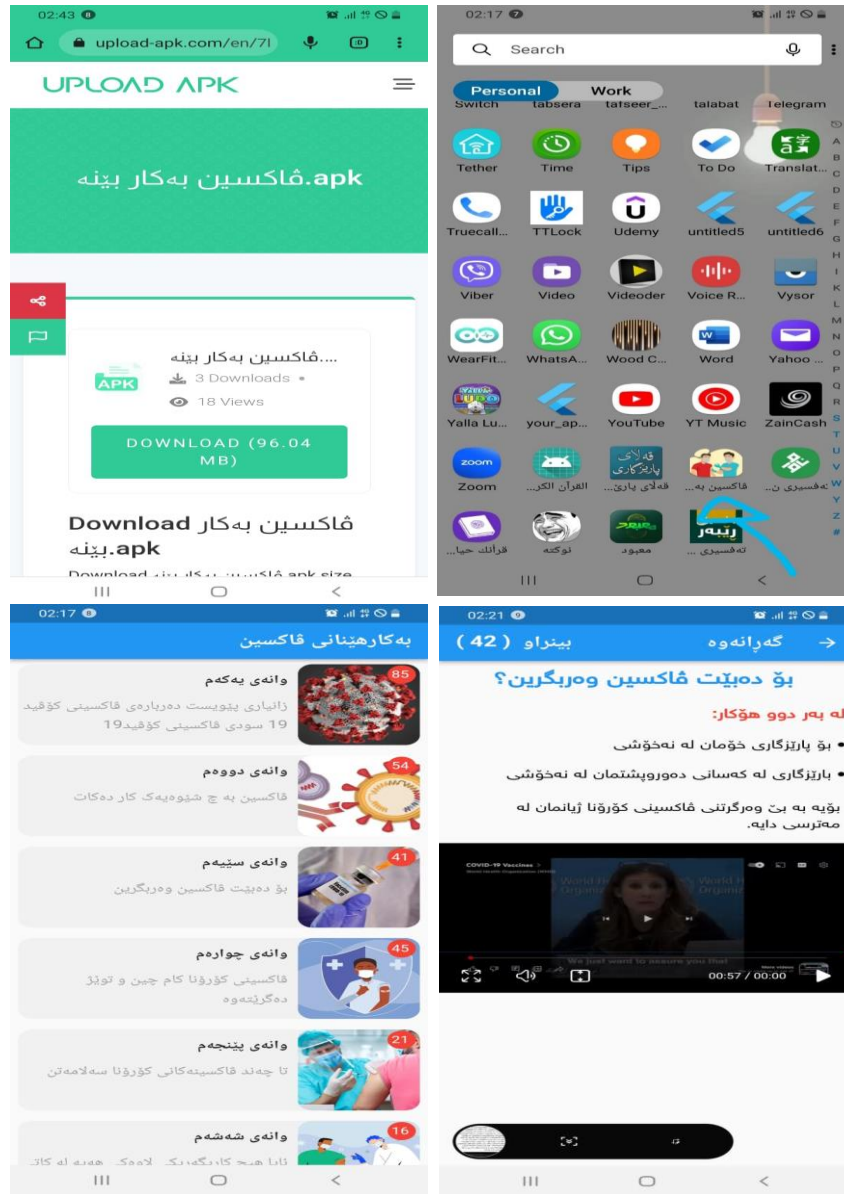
02:43

upload-apk.com/en/7l

UPLOAD APK

ڤاكسين بەكار بێنە.apk

....ڤاكسين بەكار بێنە

APK

3 Downloads •

18 Views

DOWNLOAD (96.04 MB)

Download ڤاكسين بەكار بێنە.apk

Download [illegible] apk size

02:17

Search

Personal Work

Switch tabsera tafseer_... talabat Telegram

Tether Time Tips To Do Translat...

Truecall... TTLock Udemy untitled5 untitled6

Viber Video Videoder Voice R... Vysor

WearFit... WhatsA... Wood C... Word Yahoo ...

Yalla Lu... your_ap... YouTube YT Music ZainCash

Zoom القرآن الكر... قەلاى پارێ... ڤاكسين بە... تەفسیری ن...

قرائك حيا... نوكتە معبود تەفسیری ...

A B C D E F G H I K L M N O P Q R S T U V W Y Z #

02:17

بەكارهێنانی ڤاكسین

وانەی یەكەم
زانیاری پێویست دەربارەی ڤاكسینی كۆڤید 19 سودی ڤاكسینی كۆڤید19
85

وانەی دووەم
ڤاكسین بە چ شێوەیەك كار دەكات
54

وانەی سێیەم
بۆ دەبێت ڤاكسین وەربگرین
41

وانەی چوارەم
ڤاكسینی كۆرۆنا كام چین و توێژ دەگرێتەوە
45

وانەی پێنجەم
تا چەند ڤاكسینەكانی كۆرۆنا سەلامەتن
21

وانەی شەشەم
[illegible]
16

02:21

گەڕانەوە بینراو ( 42 )

بۆ دەبێت ڤاكسین وەربگرین؟

لە بەر دوو هۆكار:

• بۆ پارێزگاری خۆمان لە نەخۆشی

• پارێزگاری لە كەسانی دەوروپشتمان لە نەخۆشی

بۆیە بە بێ وەرگرتنی ڤاكسینی كۆرۆنا ژیانمان لە مەترسی دایە.

COVID-19 Vaccines

World Health Organization (WHO)

We just want to assure you that

00:57 / 00:00